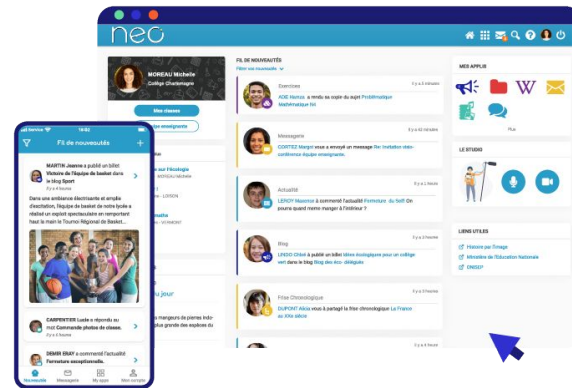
neo

MOREAU Michele
Collège Charlemagne
Mes classes
Mon enseignante

FIL DE NOUVEAUTÉS
Filtrer vos nouveautés

Exercices
ADE Hamza a rendu sa copie du sujet Problématique Mathématique list
Il y a 5 minutes

Messagerie
CORTEZ Margot vous a envoyé un message Re: Invitation visio-conférence équipe enseignante
Il y a 42 minutes

Actualité
LEROY Maxence a commenté l'actualité Fermeture du Self: On pourra quand même manger à l'extérieur ?
Il y a 1 heure

Blog
LINGO Chloé a publié un billet Idées écologiques pour un collège vert dans le blog Blog des éco- délégués
Il y a 2 heures

Frise Chronologique
DUPONT Alicia vous a partagé la frise chronologique La France au XIXe siècle
Il y a 3 heures

Il y a 4 heures

MES APPLIS
Plus

LE STUDIO

LIENS UTILES
Histoire par l'image
Ministère de l'Education Nationale
ONISEP

Carrier 10:52
Fil de nouveautés
MARTIN Jeanne a publié un billet Victoire de l'équipe de basket dans le blog Sport
Il y a 4 heures
Dans une ambiance électrisante et emplie d'excitation, l'équipe de basket de notre lycée a réalisé un exploit spectaculaire en remportant haut la main le Tournoi Régional de Basket...
CARPENTIER Lucie a répondu au mot Commande photos de classe.
Il y a 6 heures
DEMIR ERAY a commenté l'actualité Fermeture exceptionnelle.
Il y a 7 heures
Nouveautés Messagerie Mes apps Mon compte